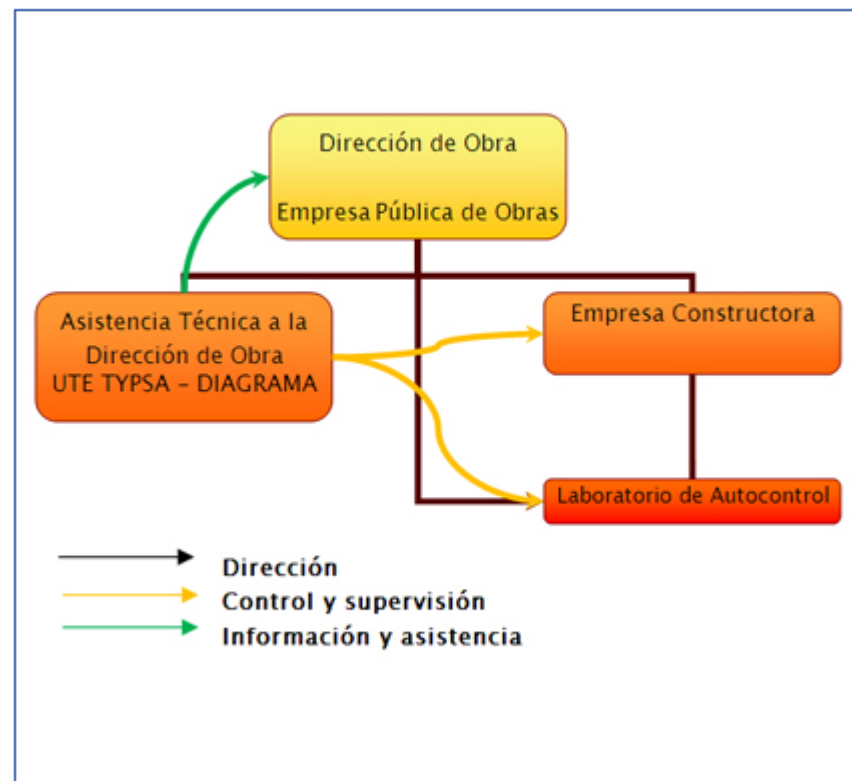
Dirección de Obra

Empresa Pública de Obras

Asistencia Técnica a la Dirección de Obra
UTE TYPSA - DIAGRAMA

Empresa Constructora

Laboratorio de Autocontrol

Dirección
Control y supervisión
Información y asistencia